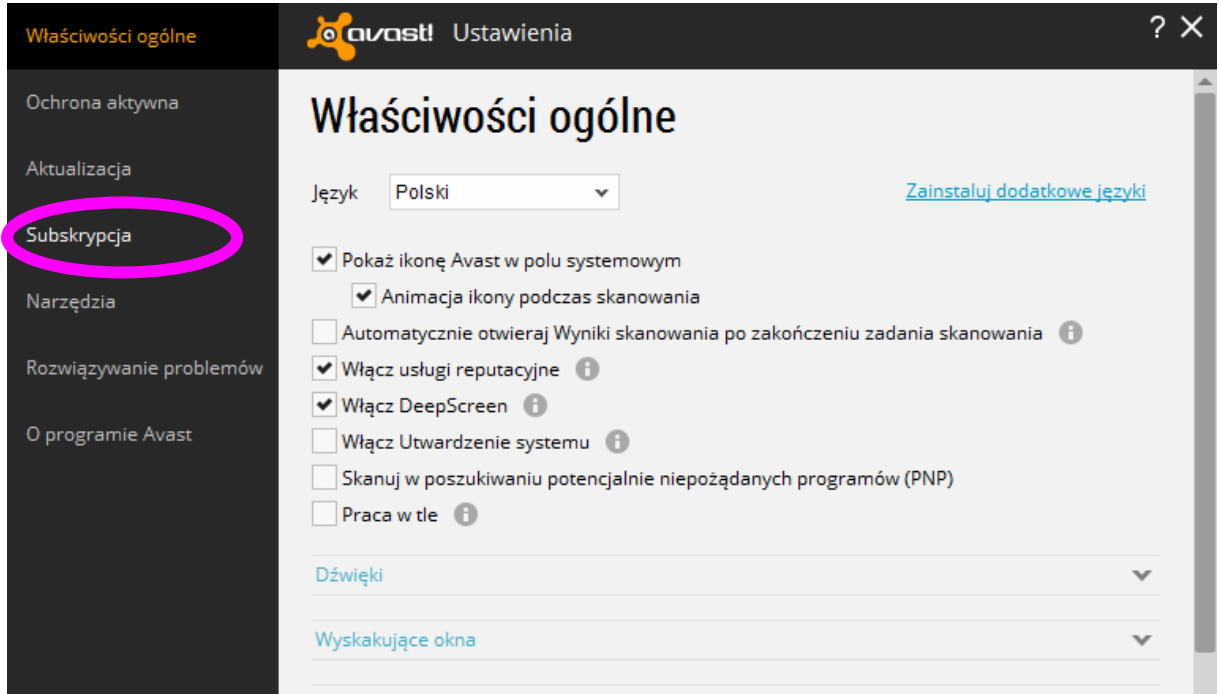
Właściwości ogólne

Ochrona aktywna

Aktualizacja

Subskrypcja

Narzędzia

Rozwiązywanie problemów

O programie Avast

avast! Ustawienia

? ✕

Właściwości ogólne

Język Polski

Zainstaluj dodatkowe języki

Pokaż ikonę Avast w polu systemowym

Animacja ikony podczas skanowania

Automatycznie otwieraj Wyniki skanowania po zakończeniu zadania skanowania

Włącz usługi reputacyjne

Włącz DeepScreen

Włącz Utwardzenie systemu

Skanuj w poszukiwaniu potencjalnie niepożądanych programów (PNP)

Praca w tle

Dźwięki

Wyskakujące okna